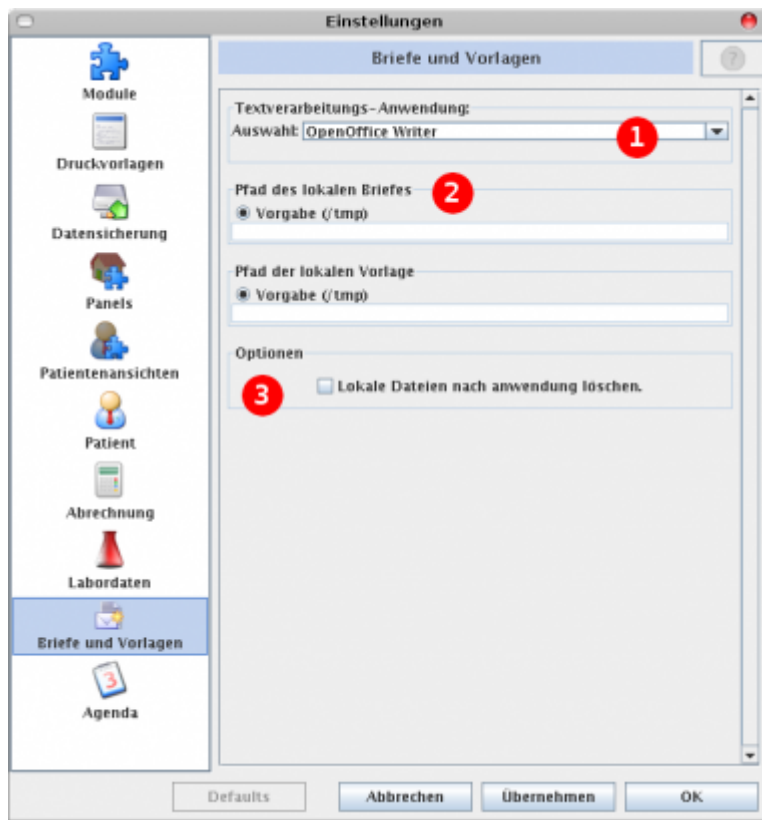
Einstellungen

Module
Druckvorlagen
Datensicherung
Panels
Patientenansichten
Patient
Abrechnung
Labordaten
Briefe und Vorlagen
3
Agenda

Briefe und Vorlagen
?

Textverarbeitungs-Anwendung:
Auswahl: OpenOffice Writer
1

Pfad des lokalen Briefes
2
Vorgabe (/tmp)

Pfad der lokalen Vorlage
Vorgabe (/tmp)

Optionen
3
Lokale Dateien nach anwendung löschen.

Defaults
Abbrechen
Übernehmen
OK